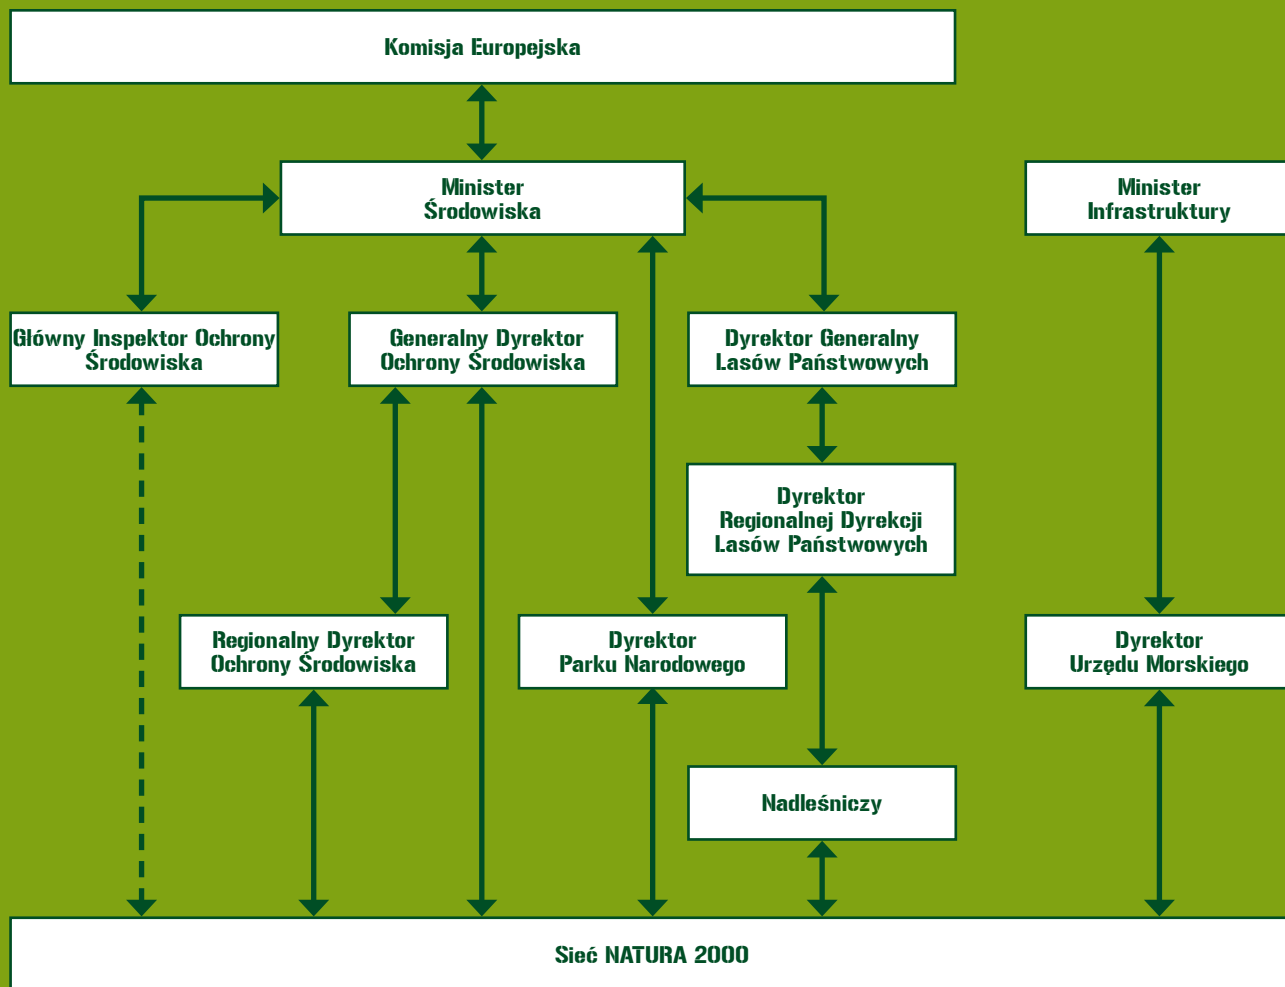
Komisja Europejska

Minister Środowiska

Minister Infrastruktury

Główny Inspektor Ochrony Środowiska

Generalny Dyrektor Ochrony Środowiska

Dyrektor Generalny Lasów Państwowych

Dyrektor Regionalnej Dyrekcji Lasów Państwowych

Regionalny Dyrektor Ochrony Środowiska

Dyrektor Parku Narodowego

Dyrektor Urzędu Morskiego

Nadleśniczy

Sieć NATURA 2000